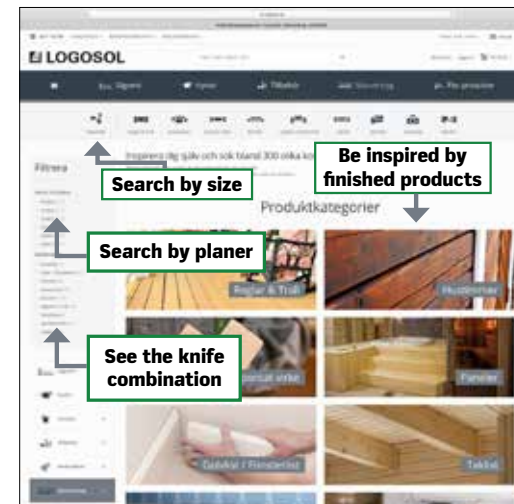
LOGOSOL

Filtrera

Inspirera dig själv och sök bland 300 olika ko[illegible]

Search by size

Be inspired by finished products

Produktkategorier

Search by planer

Reglar & Trall

Husfasader

See the knife combination

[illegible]list virke

Paneler

Golvlist / Fönsterlist

Taklist